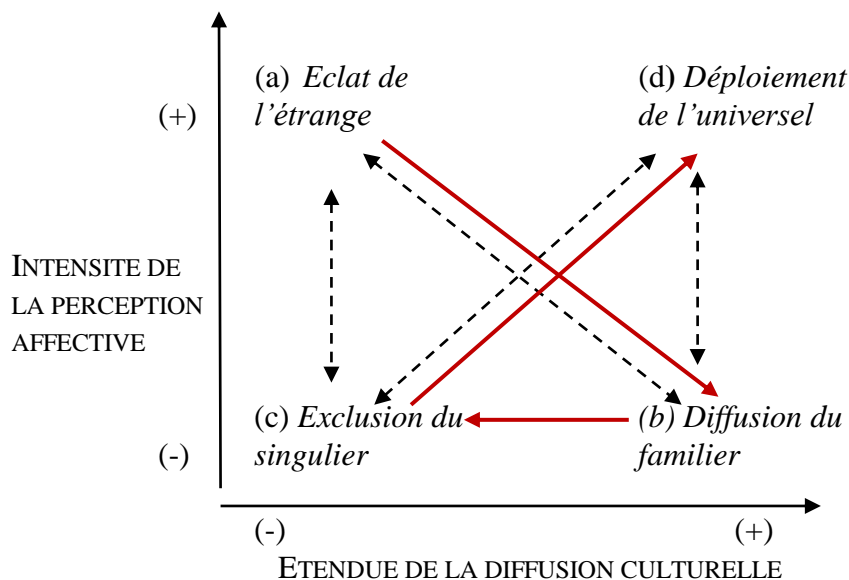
(a) *Eclat de l'étrange*

(d) *Déploiement de l'universel*

(+)

INTENSITE DE LA PERCEPTION AFFECTIVE

(-)

(c) *Exclusion du singulier*

(b) *Diffusion du familier*

(-)

(+)

ETENDUE DE LA DIFFUSION CULTURELLE